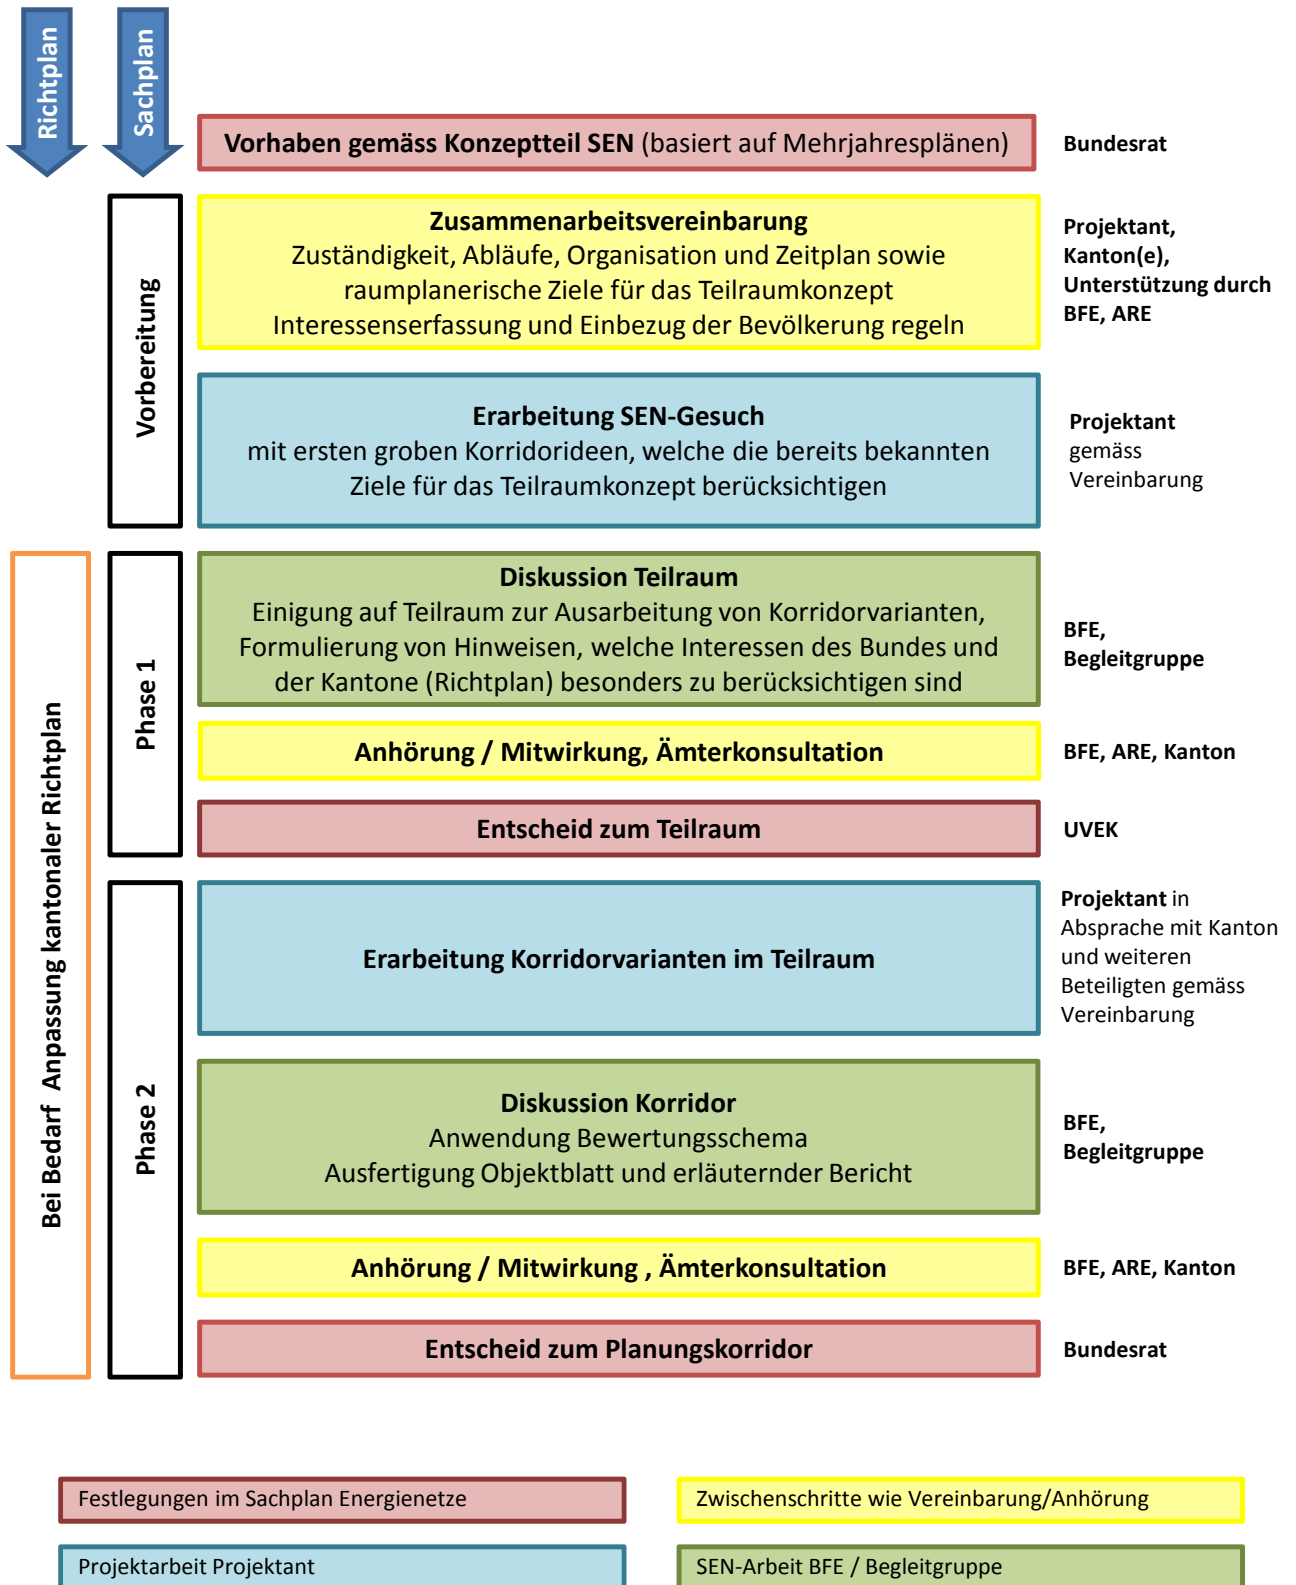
Richtplan

Sachplan

Vorhaben gemäss Konzeptteil SEN (basiert auf Mehrjahresplänen)

Bundesrat

Vorbereitung

Zusammenarbeitsvereinbarung
Zuständigkeit, Abläufe, Organisation und Zeitplan sowie raumplanerische Ziele für das Teilraumkonzept Interessenserfassung und Einbezug der Bevölkerung regeln

Projektant, Kanton(e), Unterstützung durch BFE, ARE

Erarbeitung SEN-Gesuch
mit ersten groben Korridorideen, welche die bereits bekannten Ziele für das Teilraumkonzept berücksichtigen

Projektant gemäss Vereinbarung

Bei Bedarf Anpassung kantonaler Richtplan

Phase 1

Diskussion Teilraum
Einigung auf Teilraum zur Ausarbeitung von Korridorvarianten, Formulierung von Hinweisen, welche Interessen des Bundes und der Kantone (Richtplan) besonders zu berücksichtigen sind

BFE, Begleitgruppe

Anhörung / Mitwirkung, Ämterkonsultation

BFE, ARE, Kanton

Entscheid zum Teilraum

UVEK

Phase 2

Erarbeitung Korridorvarianten im Teilraum

Projektant in Absprache mit Kanton und weiteren Beteiligten gemäss Vereinbarung

Diskussion Korridor
Anwendung Bewertungsschema
Ausfertigung Objektblatt und erläuternder Bericht

BFE, Begleitgruppe

Anhörung / Mitwirkung , Ämterkonsultation

BFE, ARE, Kanton

Entscheid zum Planungskorridor

Bundesrat

Festlegungen im Sachplan Energienetze

Zwischenschritte wie Vereinbarung/Anhörung

Projektarbeit Projektant

SEN-Arbeit BFE / Begleitgruppe